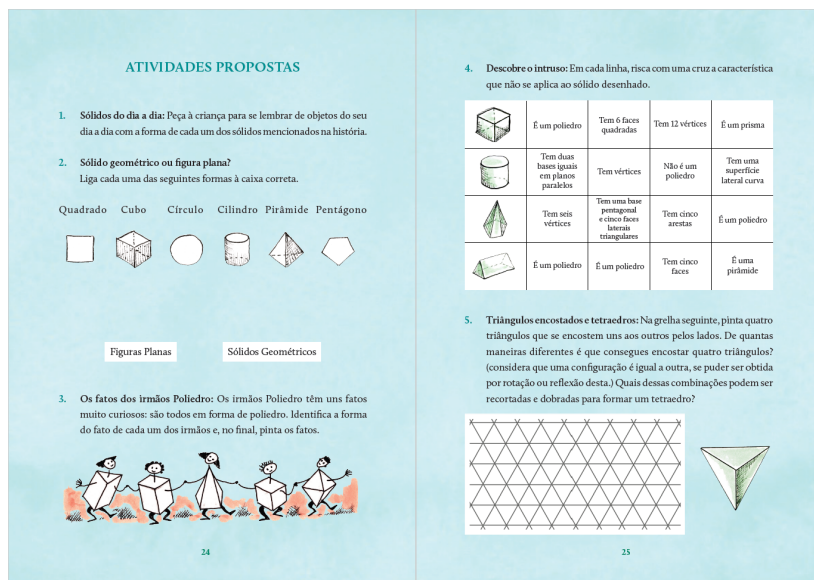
ATIVIDADES PROPOSTAS

1. **Sólidos do dia a dia:** Peça à criança para se lembrar de objetos do seu dia a dia com a forma de cada um dos sólidos mencionados na história.

2. **Sólido geométrico ou figura plana?** Liga cada uma das seguintes formas à caixa correta.

Quadrado Cubo Círculo Cilindro Pirâmide Pentágono

Figuras Planas

Sólidos Geométricos

3. **Os fatos dos irmãos Poliedro:** Os irmãos Poliedro têm uns fatos muito curiosos: são todos em forma de poliedro. Identifica a forma do fato de cada um dos irmãos e, no final, pinta os fatos.

24

4. **Descobre o intruso:** Em cada linha, risca com uma cruz a característica que não se aplica ao sólido desenhado.

| | | | | |
|---|---|---|---|---|
| | É um poliedro | Tem 6 faces quadradas | Tem 12 vértices | É um prisma |
| | Tem duas bases iguais em planos paralelos | Tem vértices | Não é um poliedro | Tem uma superfície lateral curva |
| | Tem seis vértices | Tem uma base pentagonal e cinco faces laterais triangulares | Tem cinco arestas | É um poliedro |
| | É um poliedro | É um poliedro | Tem cinco faces | É uma pirâmide |

5. **Triângulos encostados e tetraedros:** Na grelha seguinte, pinta quatro triângulos que se encostem uns aos outros pelos lados. De quantas maneiras diferentes é que consegues encostar quatro triângulos? (considera que uma configuração é igual a outra, se puder ser obtida por rotação ou reflexão desta.) Quais dessas combinações podem ser recortadas e dobradas para formar um tetraedro?

25